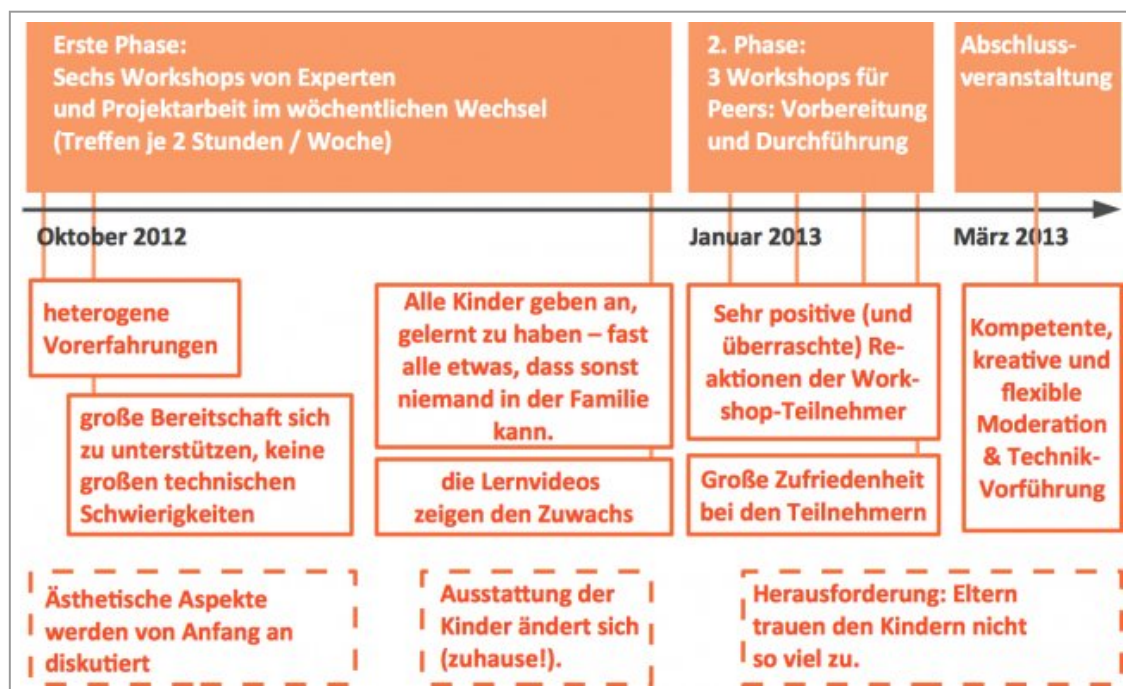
Erste Phase:
Sechs Workshops von Experten und Projektarbeit im wöchentlichen Wechsel (Treffen je 2 Stunden / Woche)

2. Phase:
3 Workshops für Peers: Vorbereitung und Durchführung

Abschlussveranstaltung

Oktober 2012

Januar 2013

März 2013

heterogene Vorerfahrungen

große Bereitschaft sich zu unterstützen, keine großen technischen Schwierigkeiten

Alle Kinder geben an, gelernt zu haben – fast alle etwas, dass sonst niemand in der Familie kann.

die Lernvideos zeigen den Zuwachs

Sehr positive (und überraschte) Reaktionen der Workshop-Teilnehmer

Große Zufriedenheit bei den Teilnehmern

Kompetente, kreative und flexible Moderation & Technik-Vorführung

Ästhetische Aspekte werden von Anfang an diskutiert

Ausstattung der Kinder ändert sich (zuhause!).

Herausforderung: Eltern trauen den Kindern nicht so viel zu.